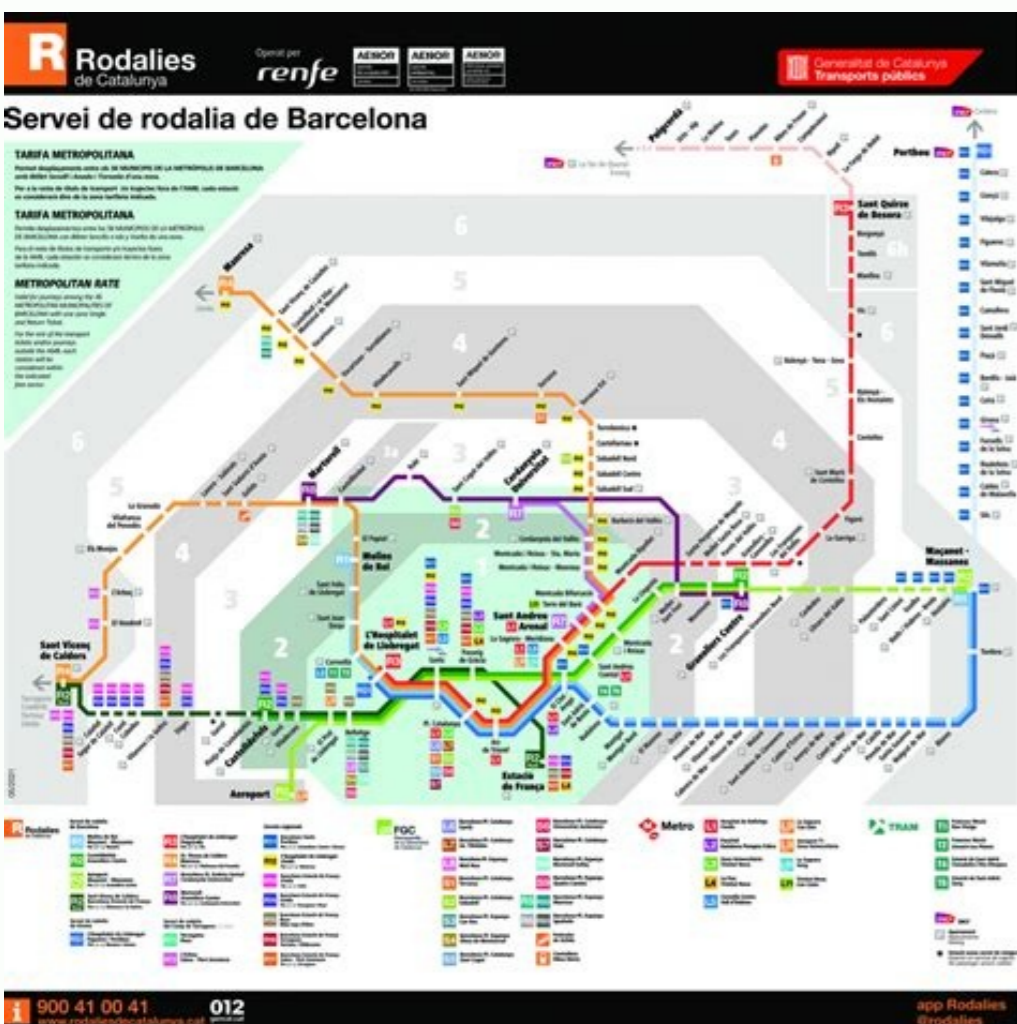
Rodalies de Catalunya

Operat per renfe

AENOR AENOR AENOR

Generalitat de Catalunya Transports públics

Servei de rodalia de Barcelona

TARIFA METROPOLITANA

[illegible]

TARIFA METROPOLITANA

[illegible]

METROPOLITAN RATE

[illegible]

Puigcerdà

Portbou

Sant Quirze de Besora

Manresa

Martorell

Cerdanyola Universitat

Molins de Rei

Sant Andreu Arenal

L'Hospitalet de Llobregat

Sant Vicenç de Calders

Granollers Centre

Maçanet - Massanes

Castelldefels

Aeroport

Estació de França

Terrassa

Sabadell

Vic

Girona

Blanes

Mataró

Sitges

Vilafranca del Penedès

6 5 4 3 2 1

Rodalies

FGC

Metro

TRAM

900 41 00 41

012

www.rodaliesdecatalunya.cat

app Rodalies

@rodalies